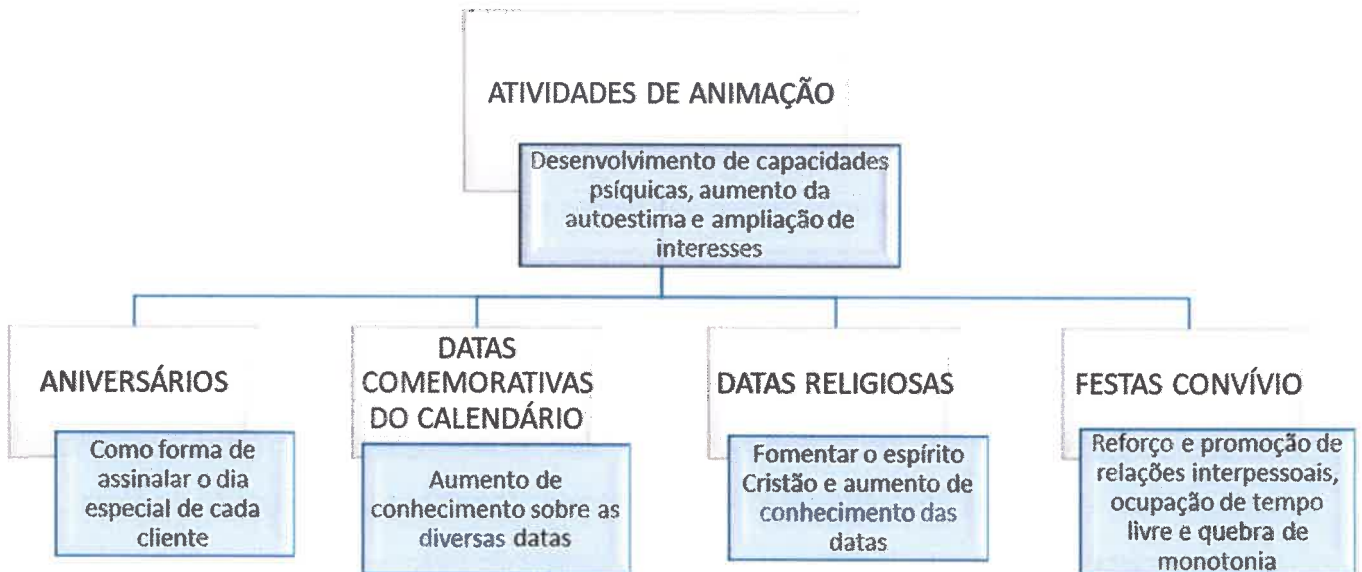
ATIVIDADES DE ANIMAÇÃO

Desenvolvimento de capacidades psíquicas, aumento da autoestima e ampliação de interesses

ANIVERSÁRIOS

Como forma de assinalar o dia especial de cada cliente

DATAS COMEMORATIVAS DO CALENDÁRIO

Aumento de conhecimento sobre as diversas datas

DATAS RELIGIOSAS

Fomentar o espírito Cristão e aumento de conhecimento das datas

FESTAS CONVÍVIO

Reforço e promoção de relações interpessoais, ocupação de tempo livre e quebra de monotonia